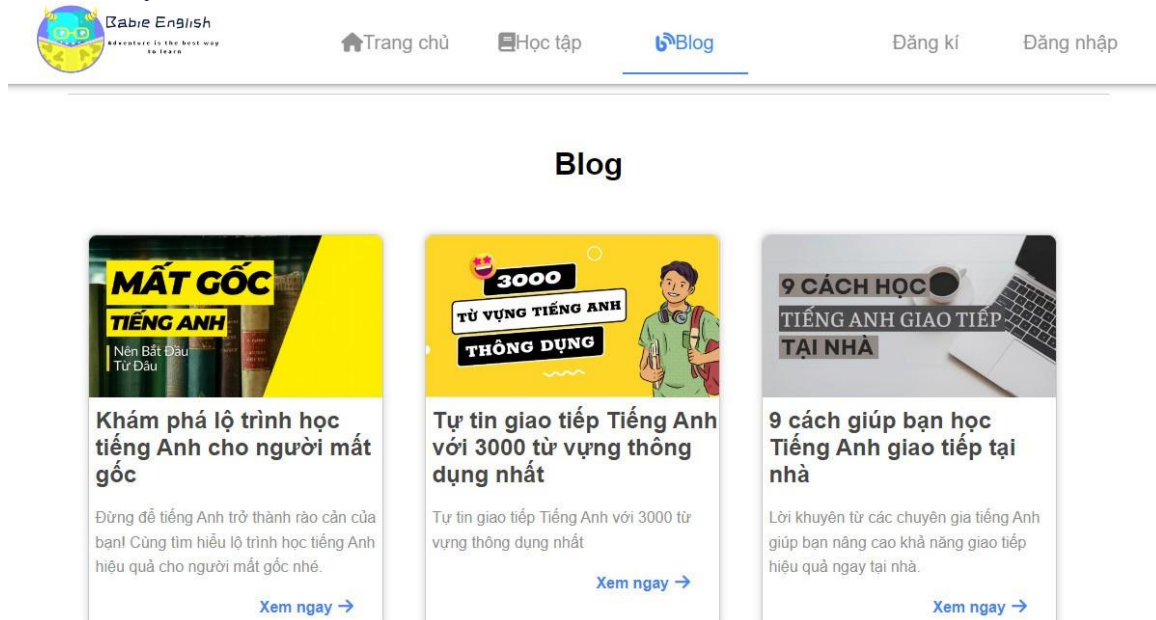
Babie English
Adventure is the best way to learn

Trang chủ
Học tập
Blog
Đăng kí
Đăng nhập

Blog

MẤT GỐC
TIẾNG ANH
Nên Bắt Đầu Từ Đâu

Khám phá lộ trình học tiếng Anh cho người mất gốc

Đừng để tiếng Anh trở thành rào cản của bạn! Cùng tìm hiểu lộ trình học tiếng Anh hiệu quả cho người mất gốc nhé.

Xem ngay →

3000
TỪ VỰNG TIẾNG ANH
THÔNG DỤNG

Tự tin giao tiếp Tiếng Anh với 3000 từ vựng thông dụng nhất

Tự tin giao tiếp Tiếng Anh với 3000 từ vựng thông dụng nhất

Xem ngay →

9 CÁCH HỌC
TIẾNG ANH GIAO TIẾP
TẠI NHÀ

9 cách giúp bạn học Tiếng Anh giao tiếp tại nhà

Lời khuyên từ các chuyên gia tiếng Anh giúp bạn nâng cao khả năng giao tiếp hiệu quả ngay tại nhà.

Xem ngay →